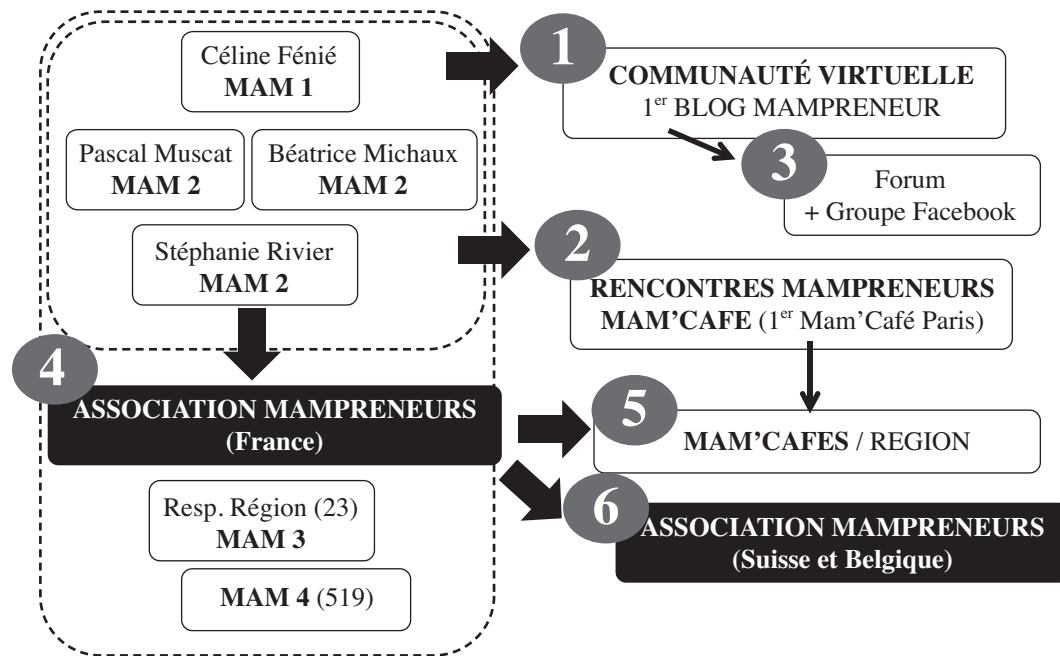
Céline Fénié
MAM 1

Pascal Muscat
MAM 2

Béatrice Michaux
MAM 2

Stéphanie Rivier
MAM 2

1
COMMUNAUTÉ VIRTUELLE
1$^{er}$ BLOG MAMPRENEUR

3
Forum
+ Groupe Facebook

2
RENCONTRES MAMPRENEURS
MAM'CAFE (1$^{er}$ Mam'Café Paris)

4
ASSOCIATION MAMPRENEURS
(France)

5
MAM'CAFES / REGION

6
ASSOCIATION MAMPRENEURS
(Suisse et Belgique)

Resp. Région (23)
MAM 3

MAM 4 (519)